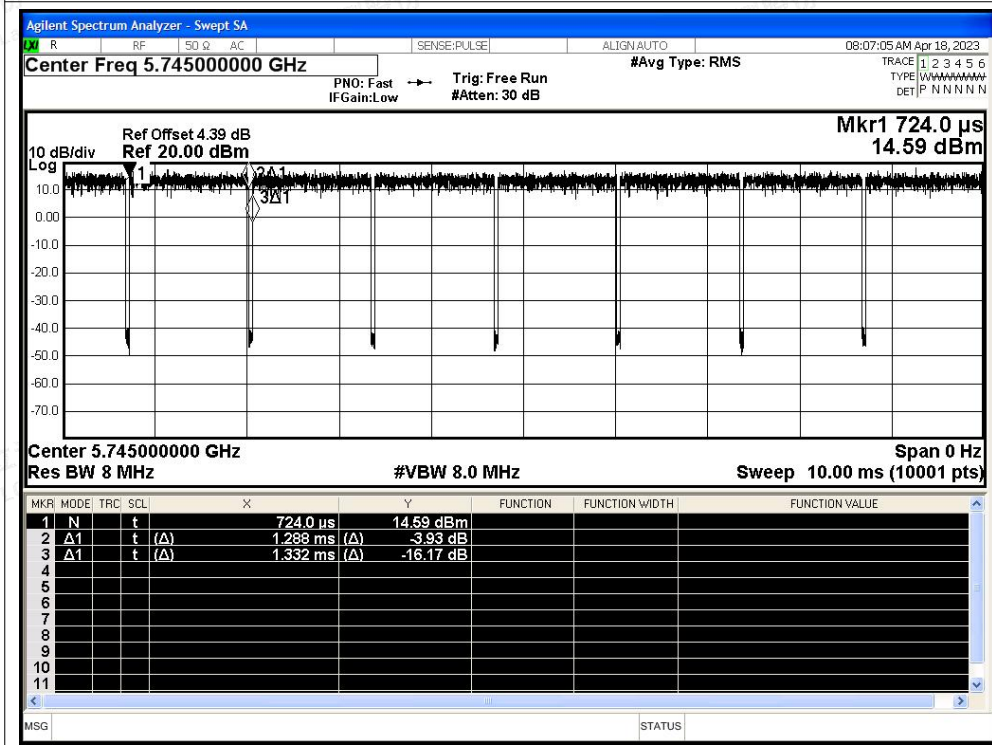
Agilent Spectrum Analyzer - Swept SA
R RF 50 Ω AC SENSE:PULSE ALIGN AUTO 08:07:05 AM Apr 18, 2023
Center Freq 5.745000000 GHz
PNO: Fast IFGain:Low
Trig: Free Run #Atten: 30 dB
#Avg Type: RMS
TRACE 1 2 3 4 5 6
TYPE WWWWWW
DET P N N N N N

Ref Offset 4.39 dB
10 dB/div Ref 20.00 dBm
Log
Mkr1 724.0 µs
14.59 dBm

1
2Δ1
3Δ1

10.0
0.00
-10.0
-20.0
-30.0
-40.0
-50.0
-60.0
-70.0

Center 5.745000000 GHz
Res BW 8 MHz
#VBW 8.0 MHz
Span 0 Hz
Sweep 10.00 ms (10001 pts)

| MKR | MODE | TRC | SCL | X | Y | FUNCTION | FUNCTION WIDTH | FUNCTION VALUE |
|---|---|---|---|---|---|---|---|---|
| 1 | N | | t | 724.0 µs | 14.59 dBm | | | |
| 2 | Δ1 | | t | (Δ) 1.288 ms | (Δ) -3.93 dB | | | |
| 3 | Δ1 | | t | (Δ) 1.332 ms | (Δ) -16.17 dB | | | |
| 4 | | | | | | | | |
| 5 | | | | | | | | |
| 6 | | | | | | | | |
| 7 | | | | | | | | |
| 8 | | | | | | | | |
| 9 | | | | | | | | |
| 10 | | | | | | | | |
| 11 | | | | | | | | |

MSG STATUS